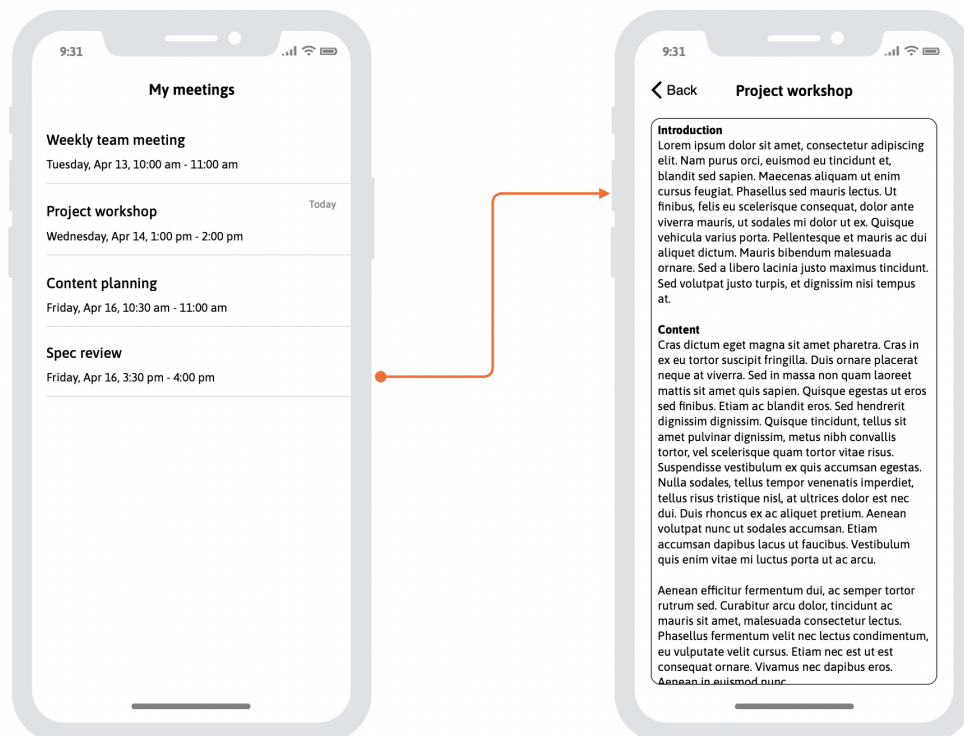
9:31

My meetings

Weekly team meeting
Tuesday, Apr 13, 10:00 am - 11:00 am

Project workshop
Today
Wednesday, Apr 14, 1:00 pm - 2:00 pm

Content planning
Friday, Apr 16, 10:30 am - 11:00 am

Spec review
Friday, Apr 16, 3:30 pm - 4:00 pm

9:31

Back
Project workshop

Introduction
Lorem ipsum dolor sit amet, consectetur adipiscing elit. Nam purus orci, euismod eu tincidunt et, blandit sed sapien. Maecenas aliquam ut enim cursus feugiat. Phasellus sed mauris lectus. Ut finibus, felis eu scelerisque consequat, dolor ante viverra mauris, ut sodales mi dolor ut ex. Quisque vehicula varius porta. Pellentesque et mauris ac dui aliquet dictum. Mauris bibendum malesuada ornare. Sed a libero lacinia justo maximus tincidunt. Sed volutpat justo turpis, et dignissim nisi tempus at.

Content
Cras dictum eget magna sit amet pharetra. Cras in ex eu tortor suscipit fringilla. Duis ornare placerat neque at viverra. Sed in massa non quam laoreet mattis sit amet quis sapien. Quisque egestas ut eros sed finibus. Etiam ac blandit eros. Sed hendrerit dignissim dignissim. Quisque tincidunt, tellus sit amet pulvinar dignissim, metus nibh convallis tortor, vel scelerisque quam tortor vitae risus. Suspendisse vestibulum ex quis accumsan egestas. Nulla sodales, tellus tempor venenatis imperdiet, tellus risus tristique nisl, at ultrices dolor est nec dui. Duis rhoncus ex ac aliquet pretium. Aenean volutpat nunc ut sodales accumsan. Etiam accumsan dapibus lacus ut faucibus. Vestibulum quis enim vitae mi luctus porta ut ac arcu.

Aenean efficitur fermentum dui, ac semper tortor rutrum sed. Curabitur arcu dolor, tincidunt ac mauris sit amet, malesuada consectetur lectus. Phasellus fermentum velit nec lectus condimentum, eu vulputate velit cursus. Etiam nec est ut est consequat ornare. Vivamus nec dapibus eros. Aenean in euismod nunc